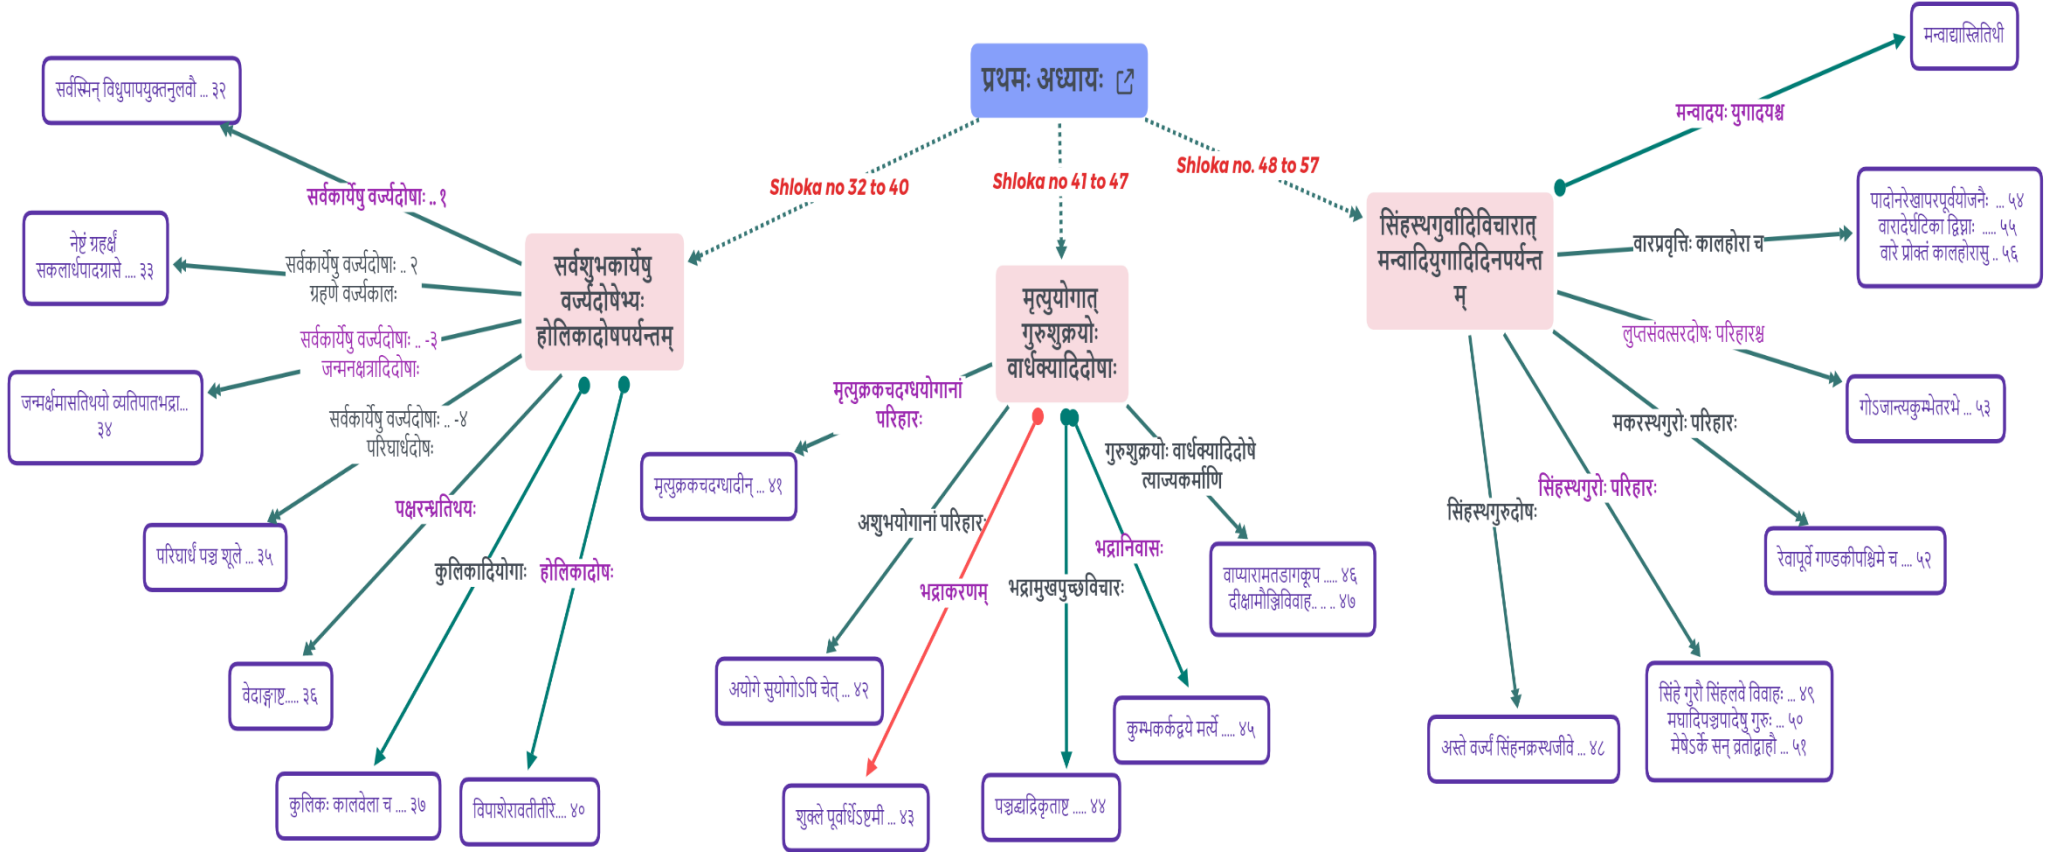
प्रथमः अध्यायः

Shloka no 32 to 40

Shloka no 41 to 47

Shloka no. 48 to 57

सर्वशुभकार्येषु वर्ज्यदोषेभ्यः होलिकादोषपर्यन्तम्

सर्वकार्येषु वर्ज्यदोषाः .. १

सर्वस्मिन् विधुपापयुक्तनुलवौ ... ३२

सर्वकार्येषु वर्ज्यदोषाः .. २ ग्रहणे वर्ज्यकालः

नेष्टं ग्रहर्क्षं सकलार्धपादग्रासे .... ३३

सर्वकार्येषु वर्ज्यदोषाः .. -३ जन्मनक्षत्रादिदोषाः

जन्मर्क्षमासतिथयो व्यतिपातभद्रा... ३४

सर्वकार्येषु वर्ज्यदोषाः .. -४ परिघार्धदोषः

परिघार्धं पञ्च शूले ... ३५

पक्षरन्ध्रतिथयः

वेदाङ्गाष्ट..... ३६

कुलिकादियोगाः

कुलिकः कालवेला च .... ३७

होलिकादोषः

विपाशेरावतीतीरे.... ४०

मृत्युयोगात् गुरुशुक्रयोः वार्धक्यादिदोषाः

मृत्युक्रकचदग्धयोगानां परिहारः

मृत्युक्रकचदग्धादीन् ... ४१

अशुभयोगानां परिहारः

अयोगे सुयोगोऽपि चेत् ... ४२

भद्राकरणम्

शुक्ले पूर्वार्धेऽष्टमी ... ४३

भद्रामुखपुच्छविचारः

पञ्चाद्रिकृताष्ट ..... ४४

भद्रानिवासः

कुम्भकर्कद्वये मर्त्ये .... ४५

गुरुशुक्रयोः वार्धक्यादिदोषे त्याज्यकर्माणि

वाप्यारामतडागकूप ..... ४६ दीक्षामौञ्जिविवाह.. .. ४७

सिंहस्थगुर्वादिविचारात् मन्वादियुगादिदिनपर्यन्तम्

मन्वादयः युगादयश्च

मन्वाद्यास्तिथी

वारप्रवृत्तिः कालहोरा च

पादोनरेखापरपूर्वयोजनैः ... ५४ वारादेर्घटिका द्विघ्नाः ..... ५५ वारे प्रोक्तं कालहोरासु .. ५६

लुप्तसंवत्सरदोषः परिहारश्च

गोऽजान्त्यकुम्भेतरभे ... ५३

मकरस्थगुरोः परिहारः

रेवापूर्वे गण्डकीपश्चिमे च .... ५२

सिंहस्थगुरोः परिहारः

सिंहे गुरौ सिंहलवे विवाहः ... ४९ मघादिपञ्चपादेषु गुरुः ... ५० मेषेऽर्के सन् व्रताद्याः ... ५१

सिंहस्थगुरुदोषः

अस्ते वर्ज्यं सिंहनक्रस्थजीवे ... ४८